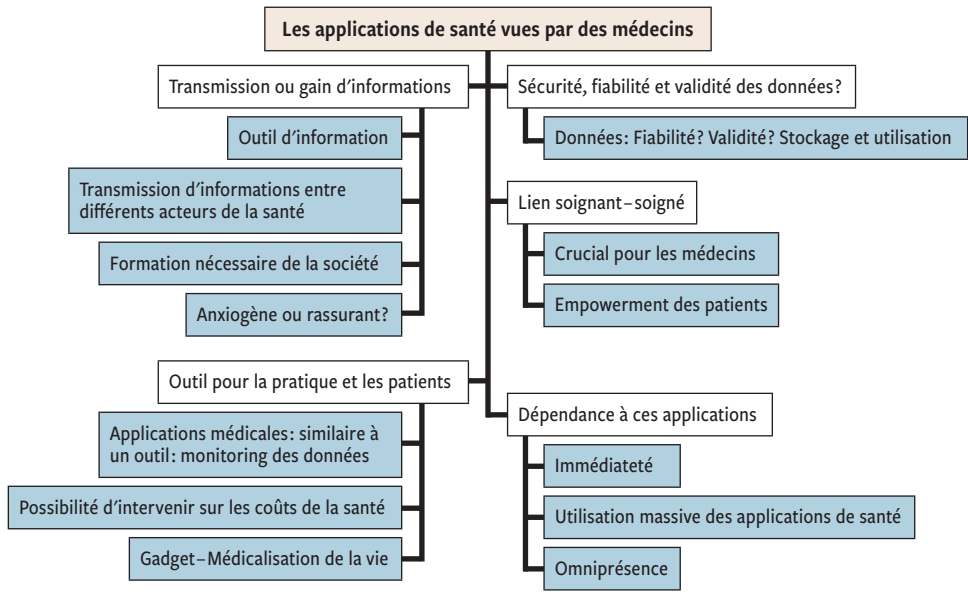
Les applications de santé vues par des médecins

Transmission ou gain d'informations

Outil d'information

Transmission d'informations entre différents acteurs de la santé

Formation nécessaire de la société

Anxiogène ou rassurant?

Outil pour la pratique et les patients

Applications médicales: similaire à un outil: monitoring des données

Possibilité d'intervenir sur les coûts de la santé

Gadget–Médicalisation de la vie

Sécurité, fiabilité et validité des données?

Données: Fiabilité? Validité? Stockage et utilisation

Lien soignant–soigné

Crucial pour les médecins

Empowerment des patients

Dépendance à ces applications

Immédiateté

Utilisation massive des applications de santé

Omniprésence